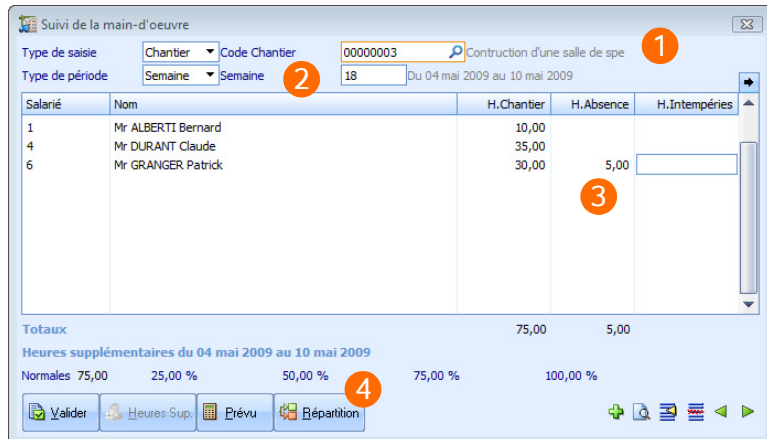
Suivi de la main-d'oeuvre

1

Type de saisie Chantier Code Chantier 00000003 Contruction d'une salle de spe

Type de période Semaine Semaine 18 Du 04 mai 2009 au 10 mai 2009

2

| Salarié | Nom | H.Chantier | H.Absence | H.Intempéries |
|---|---|---|---|---|
| 1 | Mr ALBERTI Bernard | 10,00 | | |
| 4 | Mr DURANT Claude | 35,00 | | |
| 6 | Mr GRANGER Patrick | 30,00 | 5,00 | |

3

Totaux 75,00 5,00

Heures supplémentaires du 04 mai 2009 au 10 mai 2009

Normales 75,00 25,00 % 50,00 % 75,00 % 100,00 %

4

Valider Heures Sup. Prévu Répartition